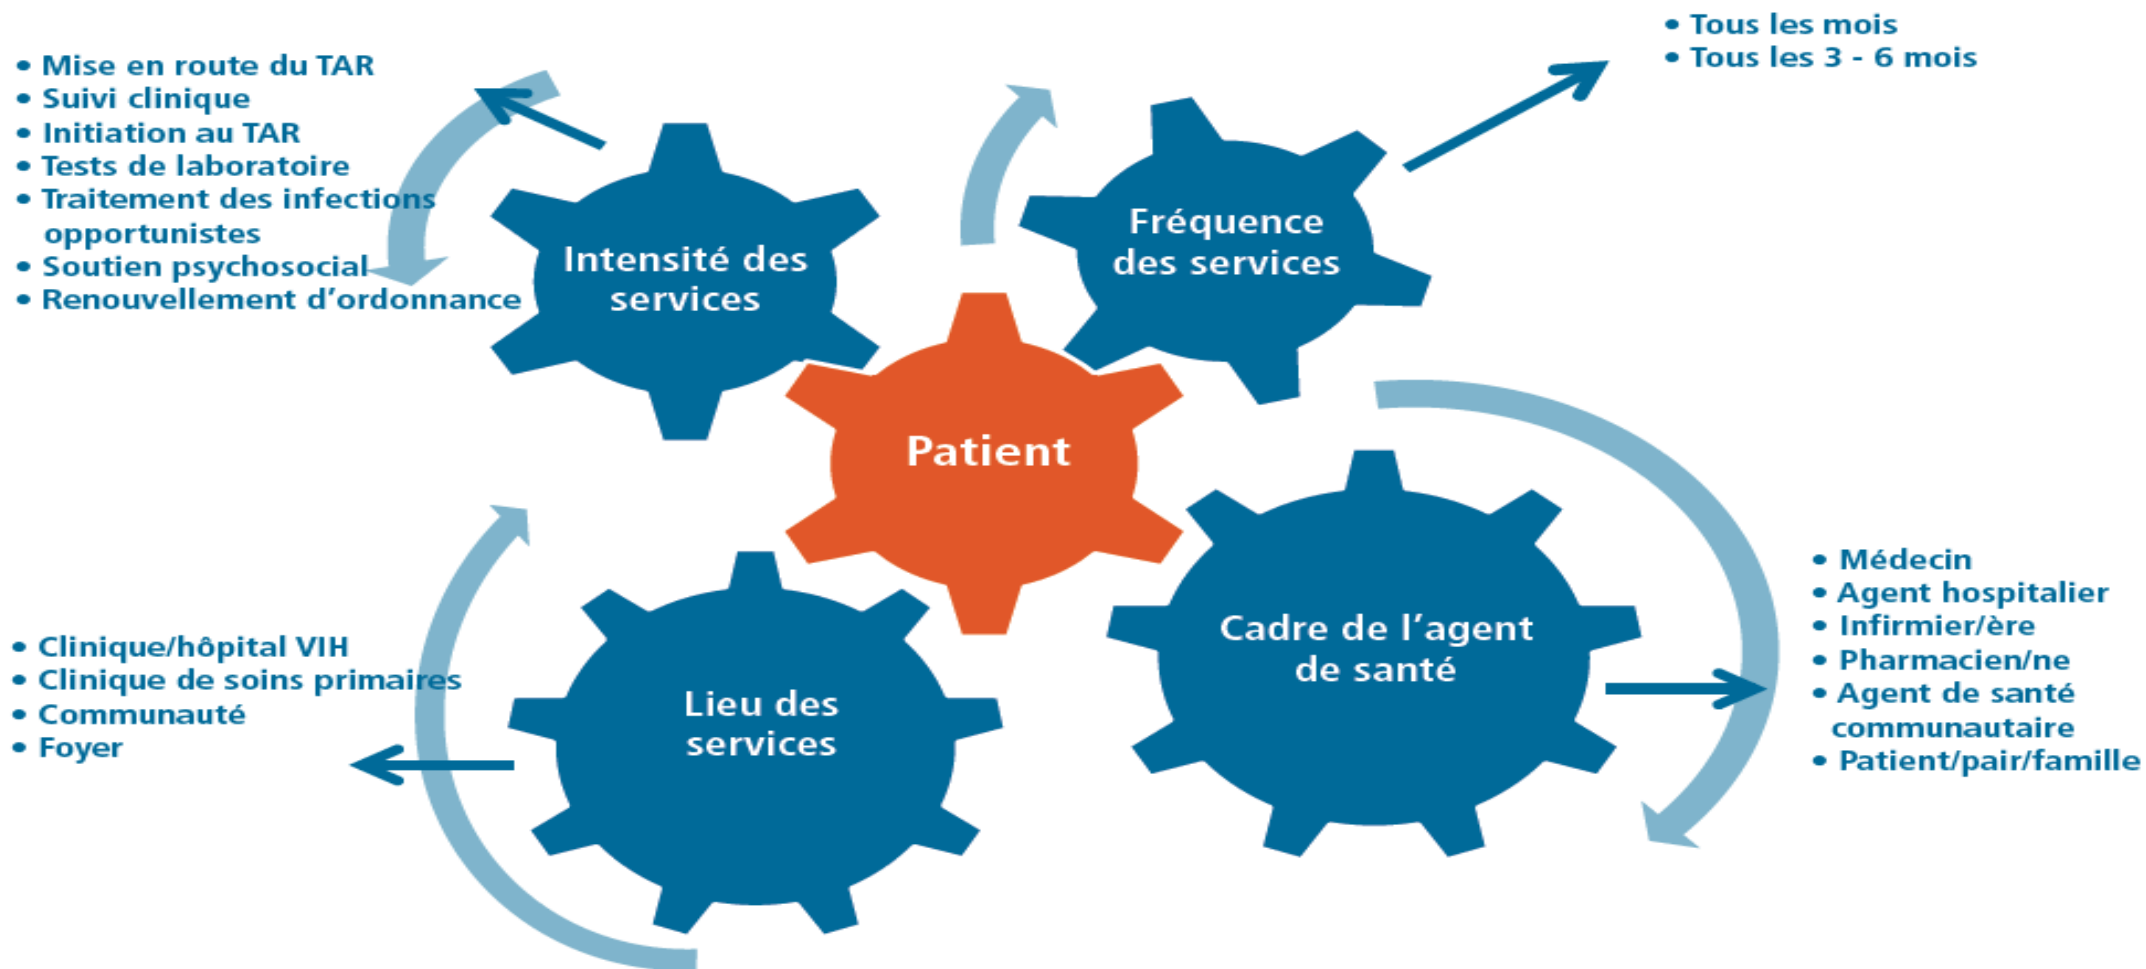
• Mise en route du TAR
• Suivi clinique
• Initiation au TAR
• Tests de laboratoire
• Traitement des infections opportunistes
• Soutien psychosocial
• Renouvellement d'ordonnance

Intensité des services

• Tous les mois
• Tous les 3 - 6 mois

Fréquence des services

Patient

• Clinique/hôpital VIH
• Clinique de soins primaires
• Communauté
• Foyer

Lieu des services

Cadre de l'agent de santé

• Médecin
• Agent hospitalier
• Infirmier/ère
• Pharmacien/ne
• Agent de santé communautaire
• Patient/pair/famille